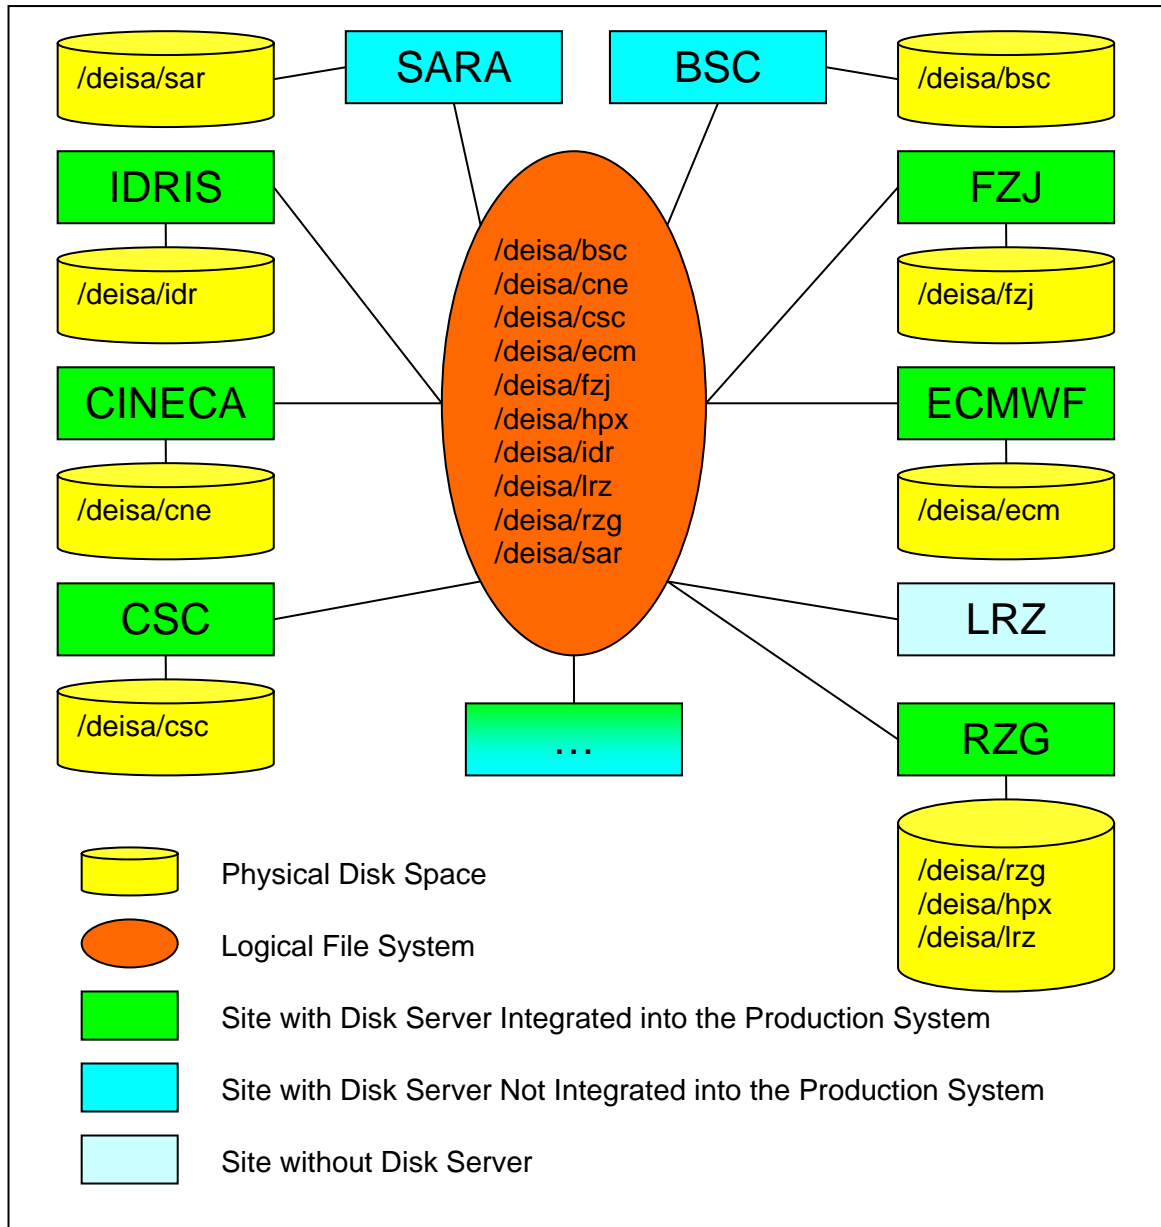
/deisa/sar

SARA

BSC

/deisa/bsc

IDRIS

FZJ

/deisa/idr

/deisa/fzj

/deisa/bsc
/deisa/cne
/deisa/csc
/deisa/ecm
/deisa/fzj
/deisa/hpx
/deisa/idr
/deisa/lrz
/deisa/rzg
/deisa/sar

CINECA

ECMWF

/deisa/cne

/deisa/ecm

CSC

LRZ

/deisa/csc

…

RZG

/deisa/rzg
/deisa/hpx
/deisa/lrz

Physical Disk Space

Logical File System

Site with Disk Server Integrated into the Production System

Site with Disk Server Not Integrated into the Production System

Site without Disk Server